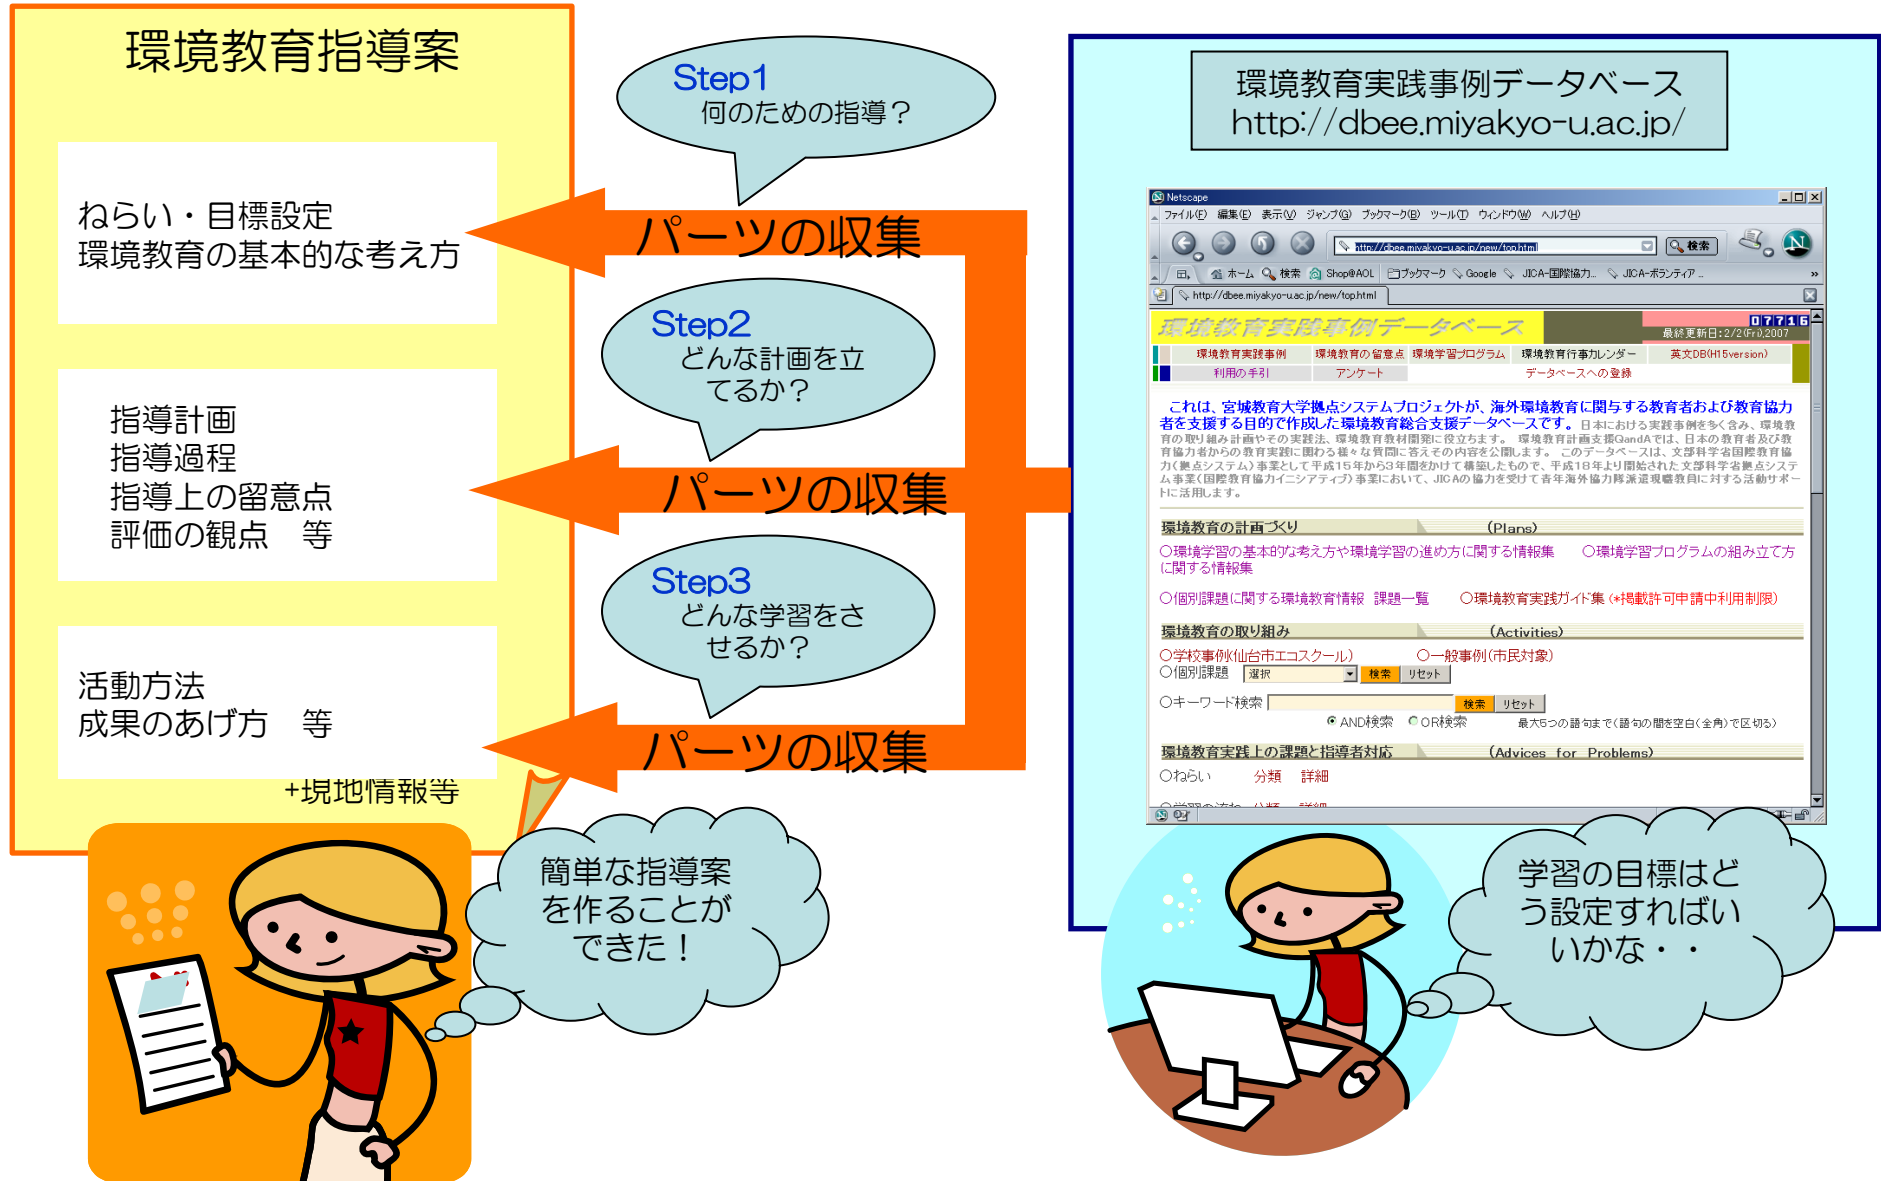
環境教育指導案

ねらい・目標設定
環境教育の基本的な考え方

指導計画
指導過程
指導上の留意点
評価の観点　等

活動方法
成果のあげ方　等

+現地情報等

Step1
何のための指導？

パーツの収集

Step2
どんな計画を立てるか？

パーツの収集

Step3
どんな学習をさせるか？

パーツの収集

環境教育実践事例データベース
http://dbee.miyakyo-u.ac.jp/

Netscape
ファイル(F) 編集(E) 表示(V) ジャンプ(G) ブックマーク(B) ツール(T) ウィンドウ(W) ヘルプ(H)
http://dbee.miyakyo-u.ac.jp/new/top.html 検索
ホーム 検索 Shop@AOL ブックマーク Google JICA-国際協力... JICA-ボランティア...
http://dbee.miyakyo-u.ac.jp/new/top.html

環境教育実践事例データベース
07716
最終更新日:2/2(Fri),2007
環境教育実践事例 環境教育の留意点 環境学習プログラム 環境教育行事カレンダー 英文DB(H15version)
利用の手引 アンケート データベースへの登録

これは、宮城教育大学拠点システムプロジェクトが、海外環境教育に関与する教育者および教育協力者を支援する目的で作成した環境教育総合支援データベースです。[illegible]

環境教育の計画づくり (Plans)
○環境学習の基本的な考え方や環境学習の進め方に関する情報集 ○環境学習プログラムの組み立て方に関する情報集
○個別課題に関する環境教育情報 課題一覧 ○環境教育実践ガイド集（*掲載許可申請中利用制限）

環境教育の取り組み (Activities)
○学校事例(仙台市エコスクール) ○一般事例(市民対象)
○個別課題 選択 検索 リセット
○キーワード検索 検索 リセット
AND検索 OR検索 最大5つの語句まで(語句の間を空白(全角)で区切る)

環境教育実践上の課題と指導者対応 (Advices for Problems)
○ねらい 分類 詳細

簡単な指導案を作ることができた！

学習の目標はどう設定すればいいかな・・